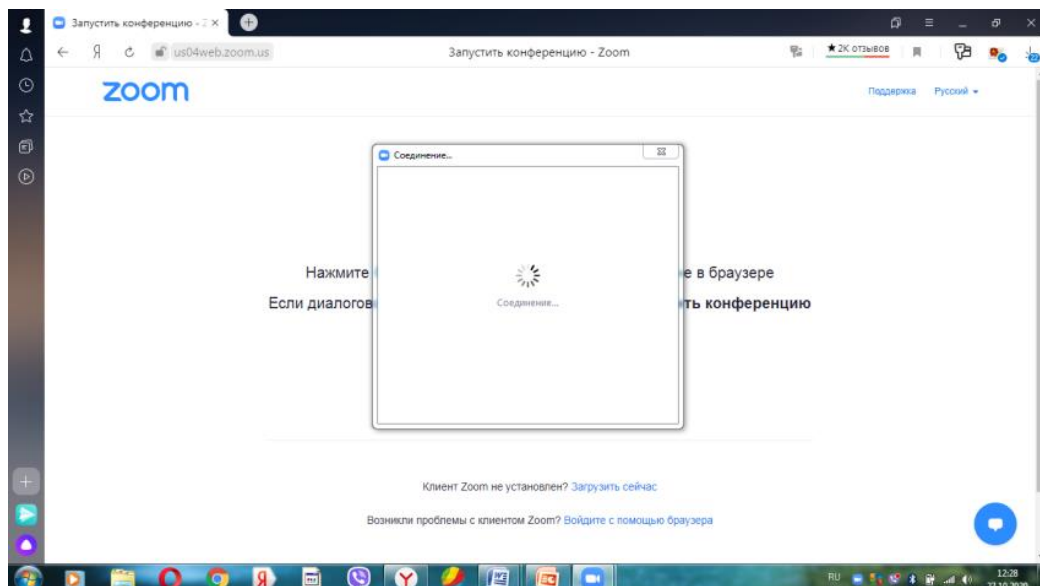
Запустить конференцию - Z ×

Я us04web.zoom.us

Запустить конференцию - Zoom

★ 2K отзывов

zoom

Поддержка Русский ▾

Соединение...

Соединение...

Нажмите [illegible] е в браузере

Если диалогов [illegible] ть конференцию

Клиент Zoom не установлен? Загрузить сейчас

Возникли проблемы с клиентом Zoom? Войдите с помощью браузера

RU 12:28